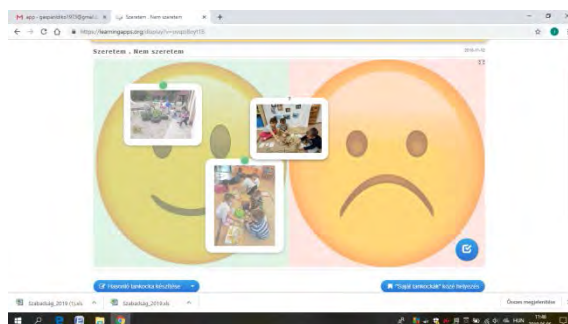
M app - gaspareidka1903@gmail. × Szeretem - Nem szeretem × +

https://learningapps.org/display?v=pxqsdbxj105

Szeretem . Nem szeretem

Hasonló tankocka készítése

"Saját tankockák" közé helyezés

Szabadság_2019 (1).xls

Szabadság_2019.xls

Összes megjelenítése

HUN 11:46